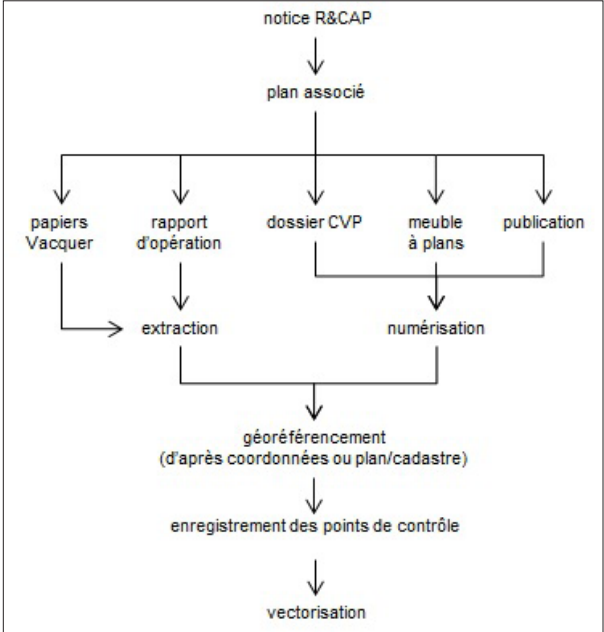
notice R&CAP

plan associé

papiers Vacquer

rapport d'opération

dossier CVP

meuble à plans

publication

extraction

numérisation

géoréférencement (d'après coordonnées ou plan/cadastre)

enregistrement des points de contrôle

vectorisation